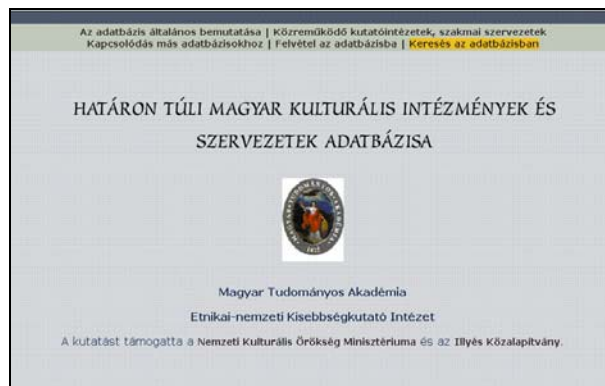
Az adatbázis általános bemutatása | Közreműködő kutatóintézetek, szakmai szervezetek
Kapcsolódás más adatbázisokhoz | Felvétel az adatbázisba | Keresés az adatbázisban

HATÁRON TÚLI MAGYAR KULTURÁLIS INTÉZMÉNYEK ÉS SZERVEZETEK ADATBÁZISA

Magyar Tudományos Akadémia

Etnikai-nemzeti Kisebbségkutató Intézet

A kutatást támogatta a Nemzeti Kulturális Örökség Minisztériuma és az Illyés Közalapítvány.